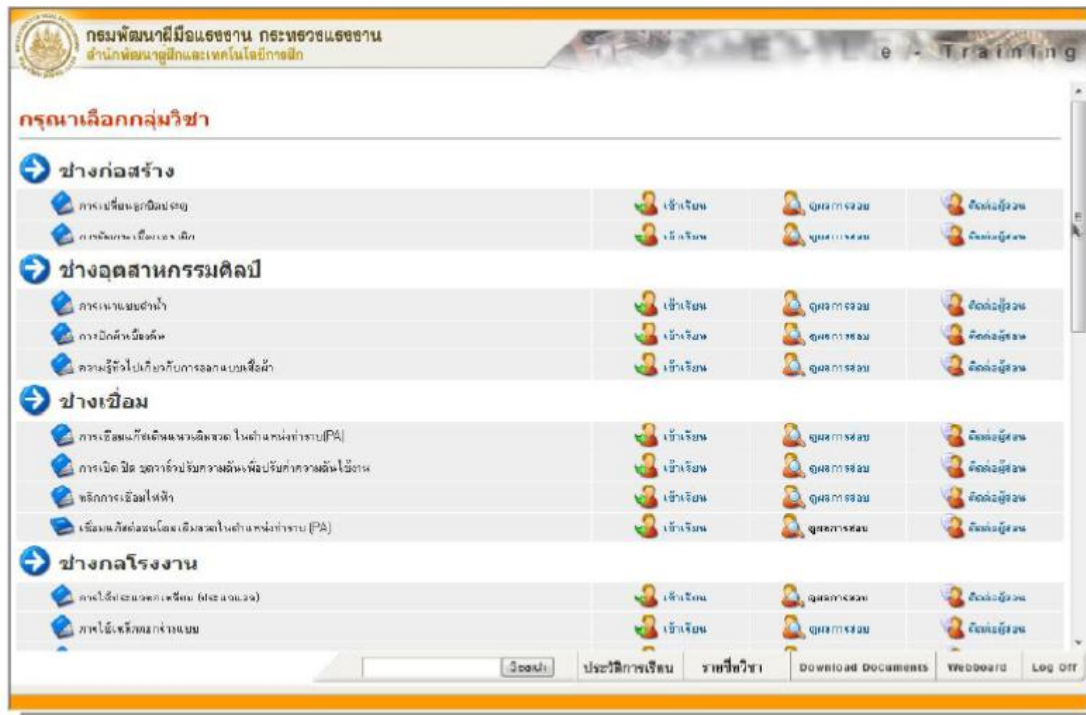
กรมพัฒนาฝีมือแรงงาน กระทรวงแรงงาน
สำนักพัฒนาผู้ฝึกและเทคโนโลยีการฝึก

e - Training

กรุณาเลือกกลุ่มวิชา

ช่างก่อสร้าง

การเปลี่ยนลูกบิดประตู | เข้าเรียน | ดูผลการสอบ | ติดต่อผู้สอน
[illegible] | เข้าเรียน | ดูผลการสอบ | ติดต่อผู้สอน

ช่างอุตสาหกรรมศิลป์

การเขาแบบตำน้ำ | เข้าเรียน | ดูผลการสอบ | ติดต่อผู้สอน
การปักผ้าเบื้องต้น | เข้าเรียน | ดูผลการสอบ | ติดต่อผู้สอน
ความรู้ทั่วไปเกี่ยวกับการออกแบบเสื้อผ้า | เข้าเรียน | ดูผลการสอบ | ติดต่อผู้สอน

ช่างเชื่อม

การเชื่อมแก๊สเติมลวดในตำแหน่งท่าราบ(PA) | เข้าเรียน | ดูผลการสอบ | ติดต่อผู้สอน
การเปิด ปิด อุปกรณ์ปรับความดันเพื่อปรับค่าความดันใช้งาน | เข้าเรียน | ดูผลการสอบ | ติดต่อผู้สอน
หลักการเชื่อมไฟฟ้า | เข้าเรียน | ดูผลการสอบ | ติดต่อผู้สอน
เชื่อมแก๊สต่อชนโดยเติมลวดในตำแหน่งท่าราบ (PA) | เข้าเรียน | ดูผลการสอบ | ติดต่อผู้สอน

ช่างกลโรงงาน

การใช้ประแจตกเหลี่ยม (ประแจแอล) | เข้าเรียน | ดูผลการสอบ | ติดต่อผู้สอน
การใช้เหล็กนกก่าแบบ | เข้าเรียน | ดูผลการสอบ | ติดต่อผู้สอน

ค้นหา | ประวัติการเรียน | รายชื่อวิชา | Download Documents | Webboard | Log Off